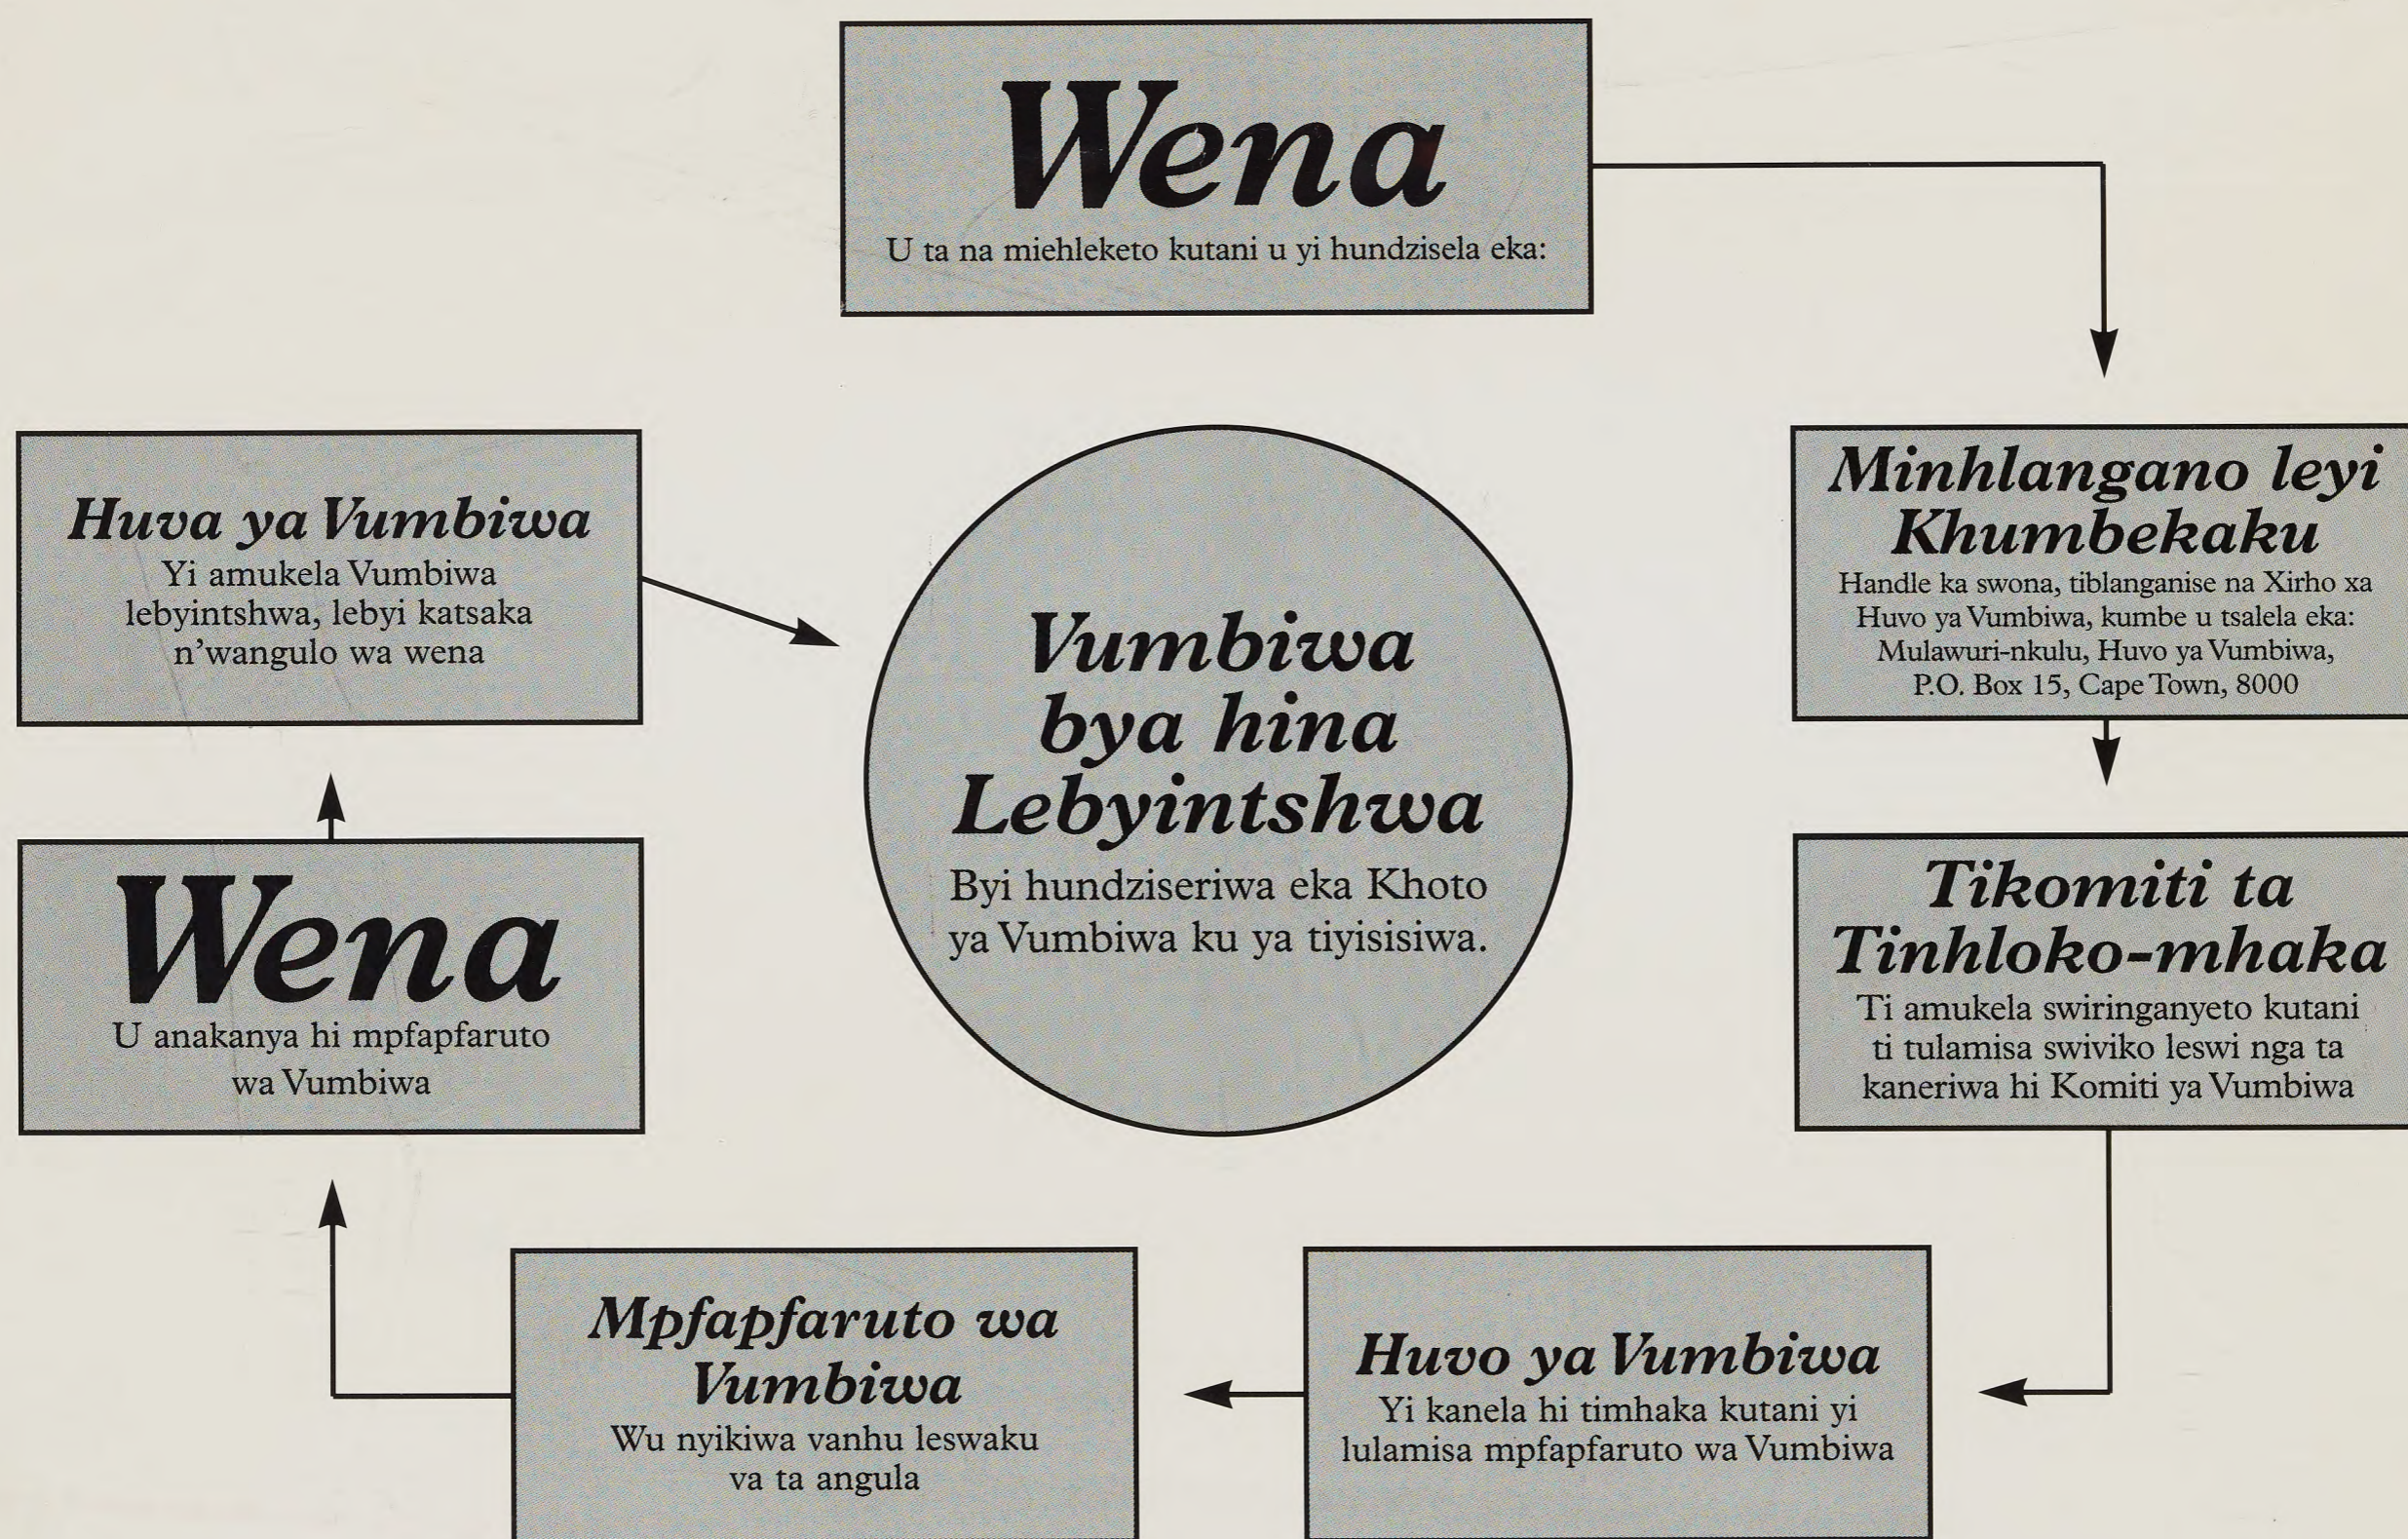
Wena
U ta na miehleketo kutani u yi hundzisela eka:

Minhlangano leyi Khumbekaku
Handle ka swona, tiblanganise na Xirho xa Huvo ya Vumbiwa, kumbe u tsalela eka: Mulawuri-nkulu, Huvo ya Vumbiwa, P.O. Box 15, Cape Town, 8000

Tikomiti ta Tinhloko-mhaka
Ti amukela swiringanyeto kutani ti tulamisa swiviko leswi nga ta kaneriwa hi Komiti ya Vumbiwa

Huvo ya Vumbiwa
Yi kanela hi timhaka kutani yi lulamisa mpfapfaruto wa Vumbiwa

Mpfapfaruto wa Vumbiwa
Wu nyikiwa vanhu leswaku va ta angula

Wena
U anakanya hi mpfapfaruto wa Vumbiwa

Huva ya Vumbiwa
Yi amukela Vumbiwa lebyintshwa, lebyi katsaka n'wangulo wa wena

Vumbiwa bya hina Lebyintshwa
Byi hundziseriwa eka Khoto ya Vumbiwa ku ya tiyisisiwa.